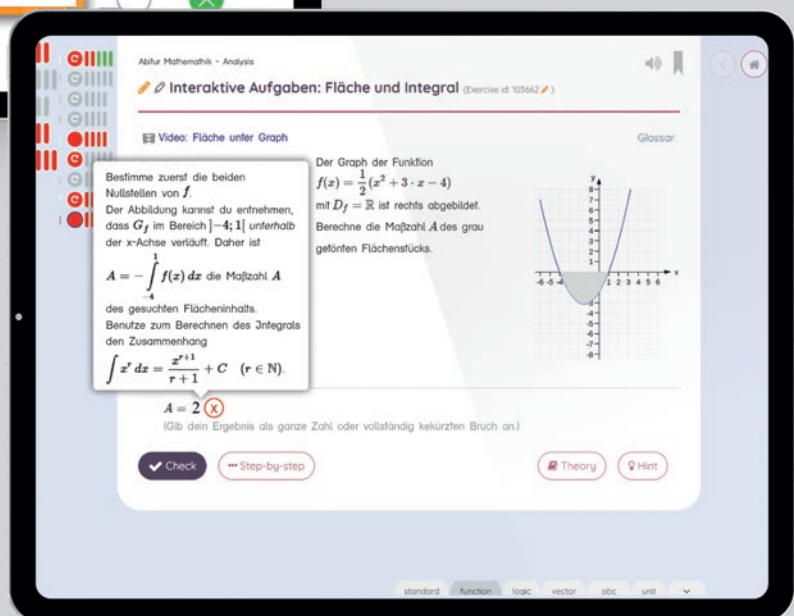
Abitur Mathematik - Analysis

Interaktive Aufgaben: Fläche und Integral (Exercise id: 103662)

Video: Fläche unter Graph

Glossar

Bestimme zuerst die beiden Nullstellen von $f$.
Der Abbildung kannst du entnehmen, dass $G_f$ im Bereich $]-4;1[$ unterhalb der x-Achse verläuft. Daher ist
$A = -\int_{-4}^{1} f(x)\,dx$ die Maßzahl $A$
des gesuchten Flächeninhalts.
Benutze zum Berechnen des Jntegrals den Zusammenhang
$\int x^r\,dx = \frac{x^{r+1}}{r+1} + C \quad (r \in \mathbb{N})$.

Der Graph der Funktion $f(x) = \frac{1}{2}(x^2 + 3 \cdot x - 4)$ mit $D_f = \mathbb{R}$ ist rechts abgebildet. Berechne die Maßzahl $A$ des grau getönten Flächenstücks.

y
8
7
6
5
4
3
2
1
x
-6 -5 -4
1 2 3 4 5 6
-1
-2
-3
-4
-5
-6
-7
-8

$A = 2$ (x)
(Gib dein Ergebnis als ganze Zahl oder vollständig gekürzten Bruch an.)

Check
Step-by-step
Theory
Hint

standard function logic vector abc unit